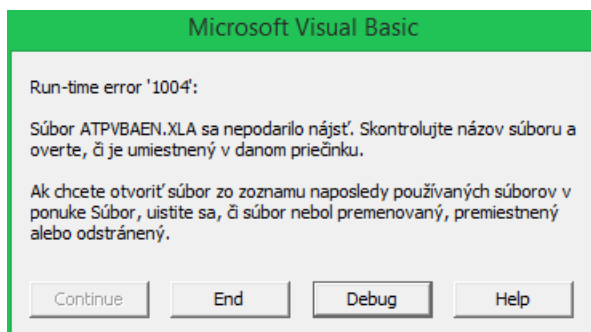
Microsoft Visual Basic

Run-time error '1004':

Súbor ATPVBAEN.XLA sa nepodarilo nájsť. Skontrolujte názov súboru a overte, či je umiestnený v danom priečinku.

Ak chcete otvoriť súbor zo zoznamu naposledy používaných súborov v ponuke Súbor, uistite sa, či súbor nebol premenovaný, premiestnený alebo odstránený.

Continue

End

Debug

Help